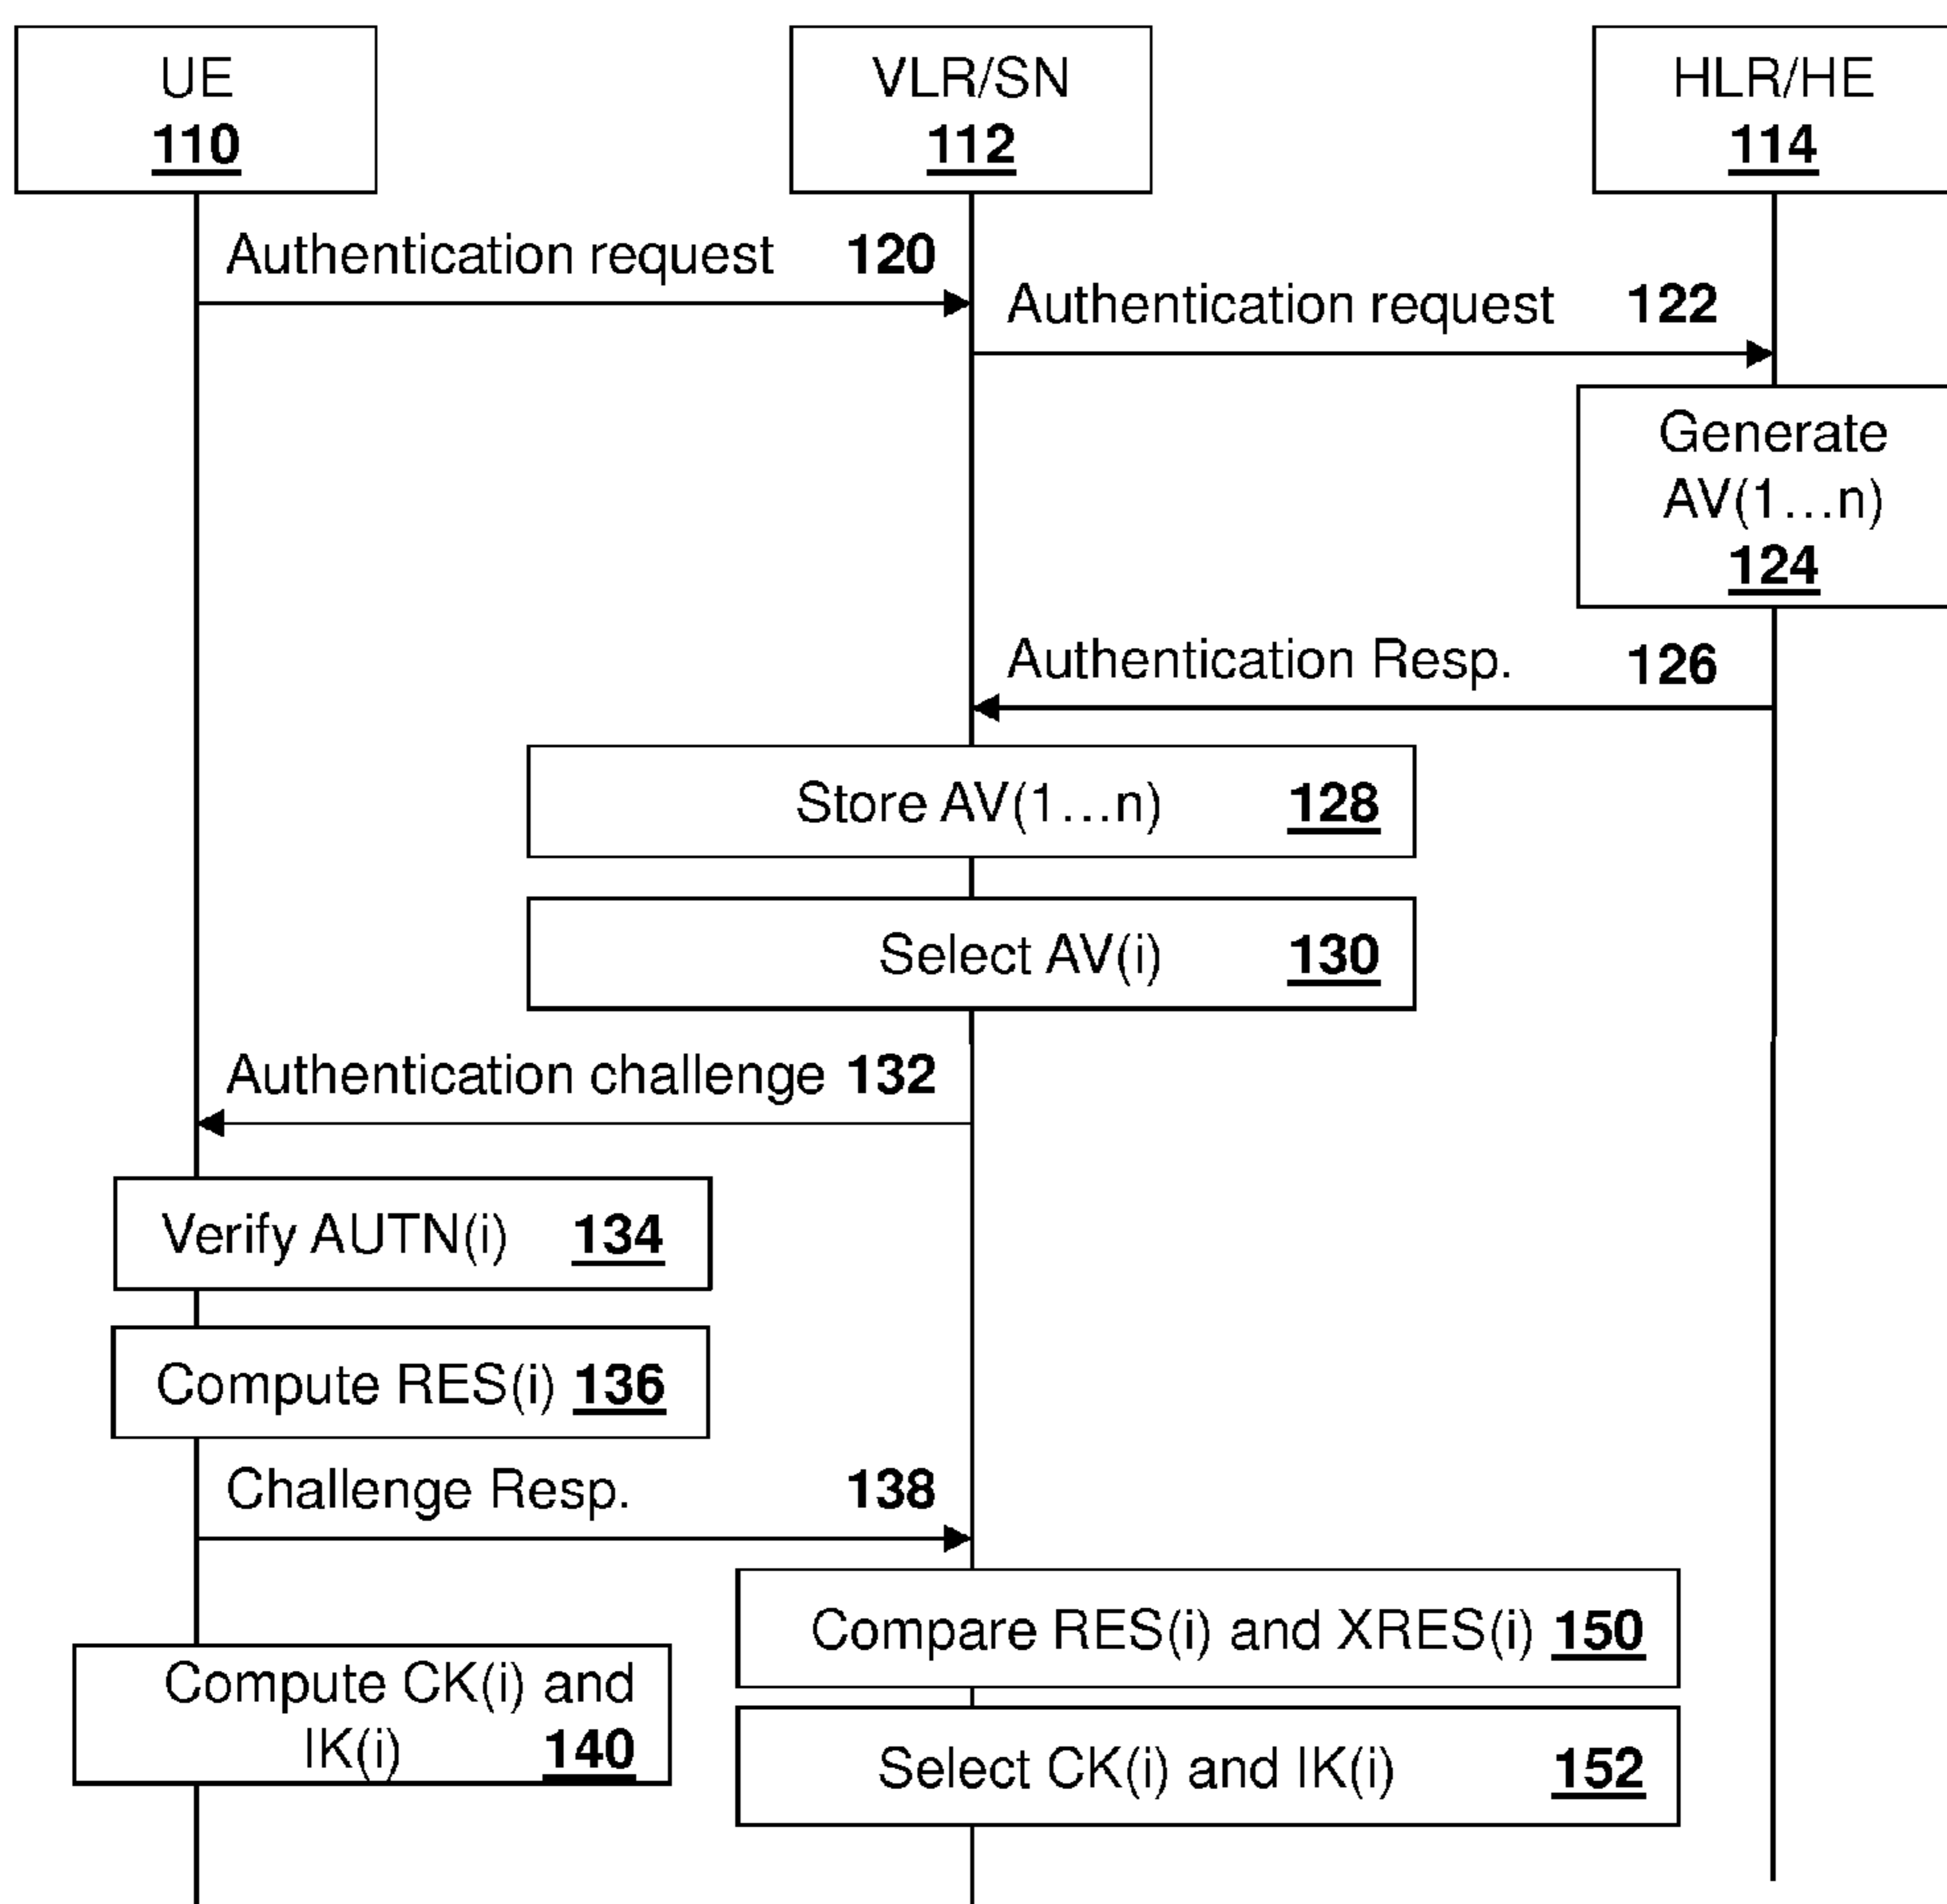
UE
110

VLR/SN
112

HLR/HE
114

Authentication request 120

Authentication request 122

Generate AV(1…n) 124

Authentication Resp. 126

Store AV(1…n) 128

Select AV(i) 130

Authentication challenge 132

Verify AUTN(i) 134

Compute RES(i) 136

Challenge Resp. 138

Compare RES(i) and XRES(i) 150

Compute CK(i) and IK(i) 140

Select CK(i) and IK(i) 152